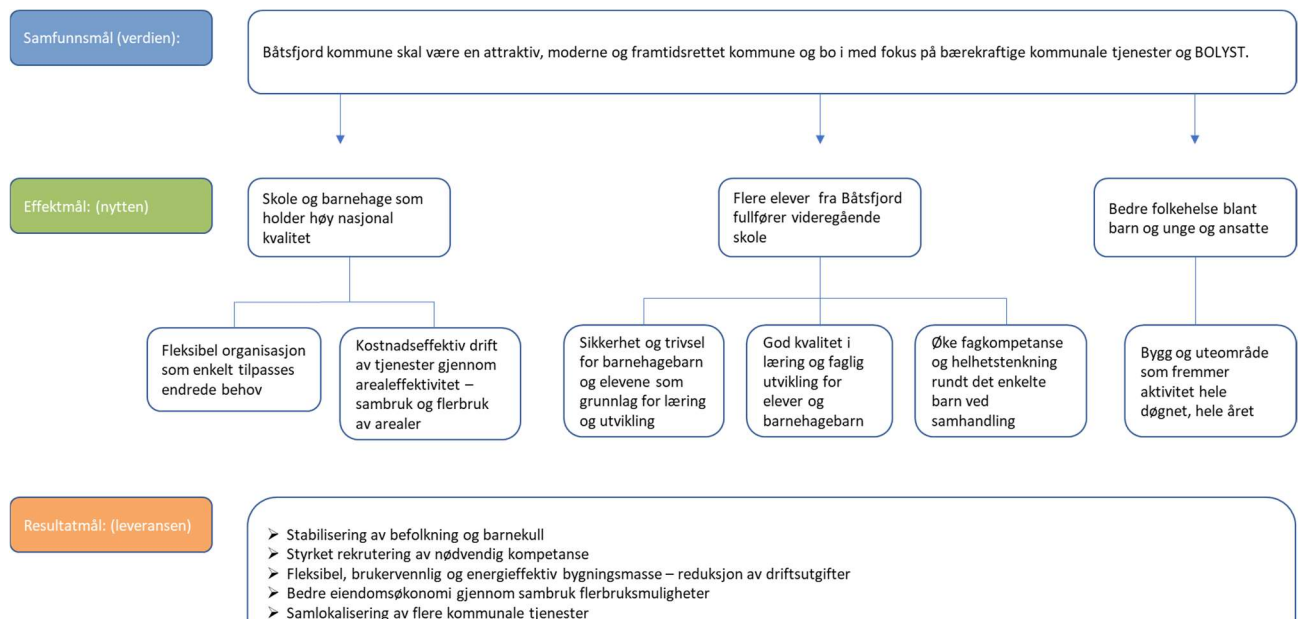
Samfunnsmål (verdien):

Båtsfjord kommune skal være en attraktiv, moderne og framtidsrettet kommune og bo i med fokus på bærekraftige kommunale tjenester og BOLYST.

Effektmål: (nytten)

Skole og barnehage som holder høy nasjonal kvalitet

Flere elever fra Båtsfjord fullfører videregående skole

Bedre folkehelse blant barn og unge og ansatte

Fleksibel organisasjon som enkelt tilpasses endrede behov

Kostnadseffektiv drift av tjenester gjennom arealeffektivitet – sambruk og flerbruk av arealer

Sikkerhet og trivsel for barnehagebarn og elevene som grunnlag for læring og utvikling

God kvalitet i læring og faglig utvikling for elever og barnehagebarn

Øke fagkompetanse og helhetstenkning rundt det enkelte barn ved samhandling

Bygg og uteområde som fremmer aktivitet hele døgnet, hele året

Resultatmål: (leveransen)

➢ Stabilisering av befolkning og barnekull
➢ Styrket rekrutering av nødvendig kompetanse
➢ Fleksibel, brukervennlig og energieffektiv bygningsmasse – reduksjon av driftsutgifter
➢ Bedre eiendomsøkonomi gjennom sambruk flerbruksmuligheter
➢ Samlokalisering av flere kommunale tjenester